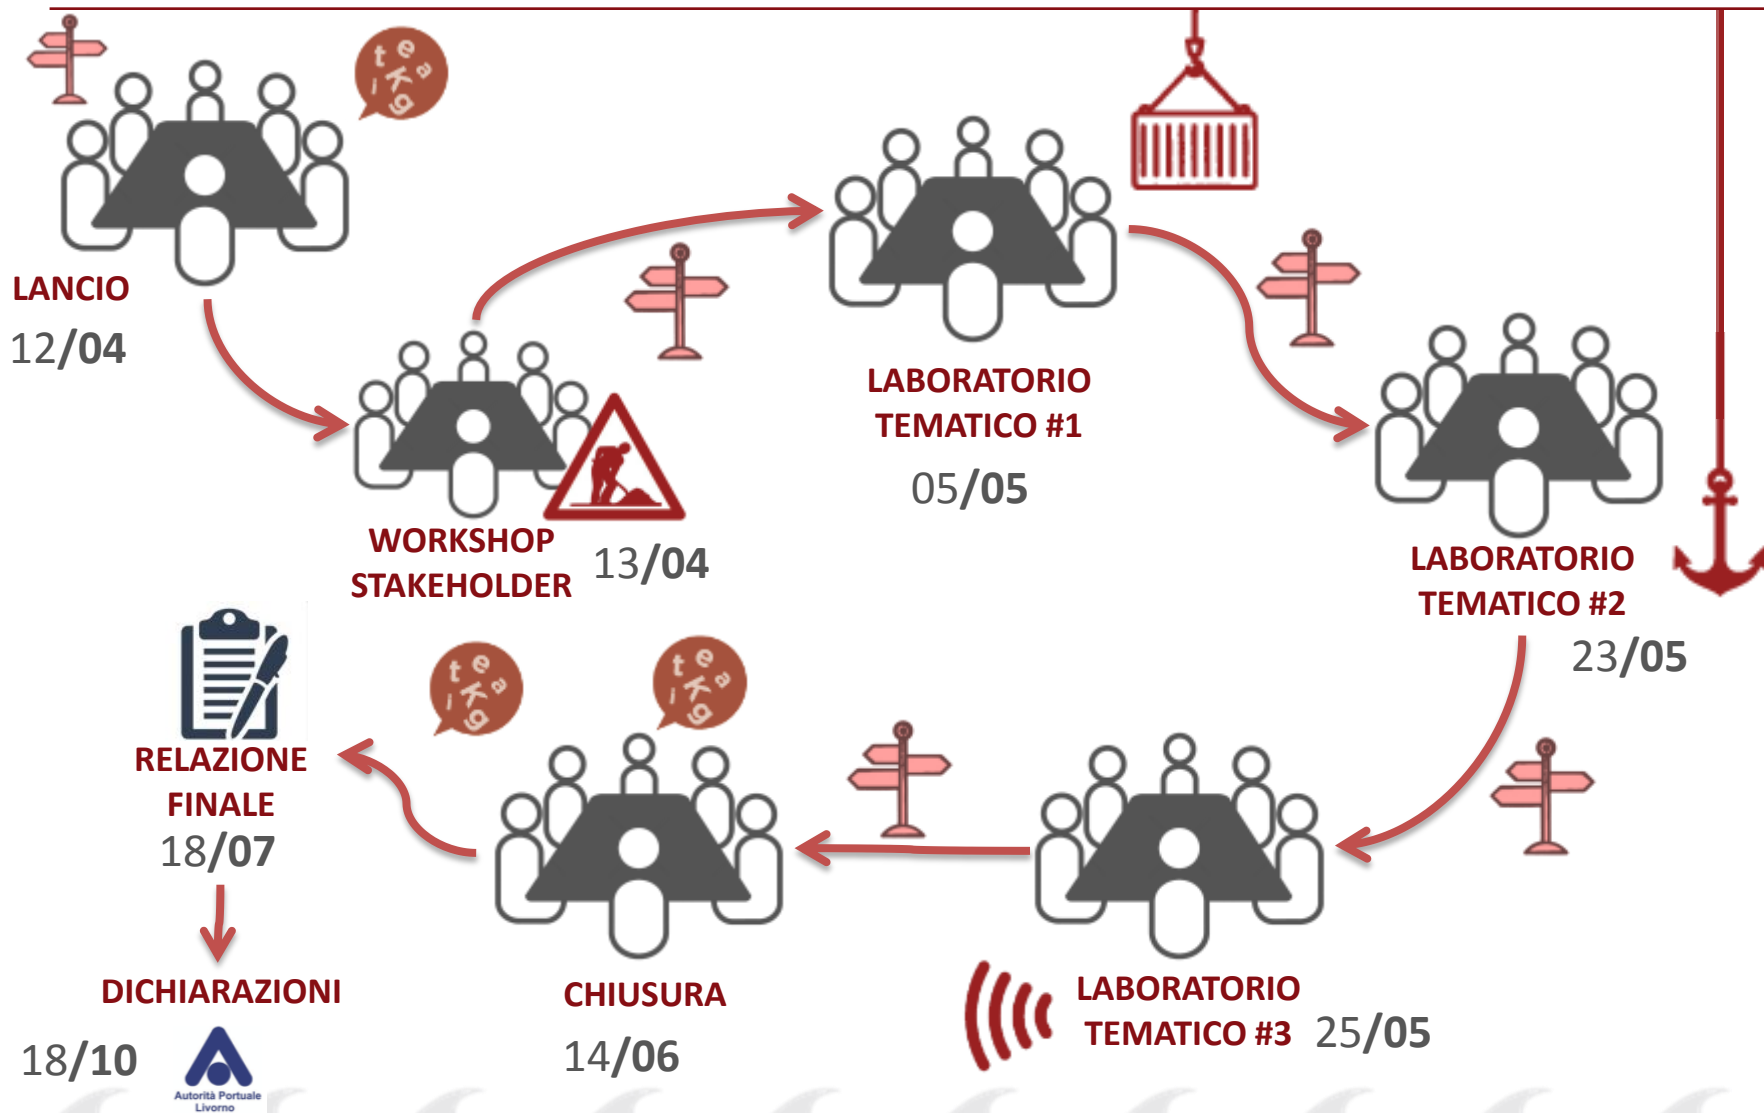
LANCIO
12/04

WORKSHOP STAKEHOLDER
13/04

LABORATORIO TEMATICO #1
05/05

LABORATORIO TEMATICO #2
23/05

LABORATORIO TEMATICO #3
25/05

CHIUSURA
14/06

RELAZIONE FINALE
18/07

DICHIARAZIONI
18/10

Autorità Portuale Livorno